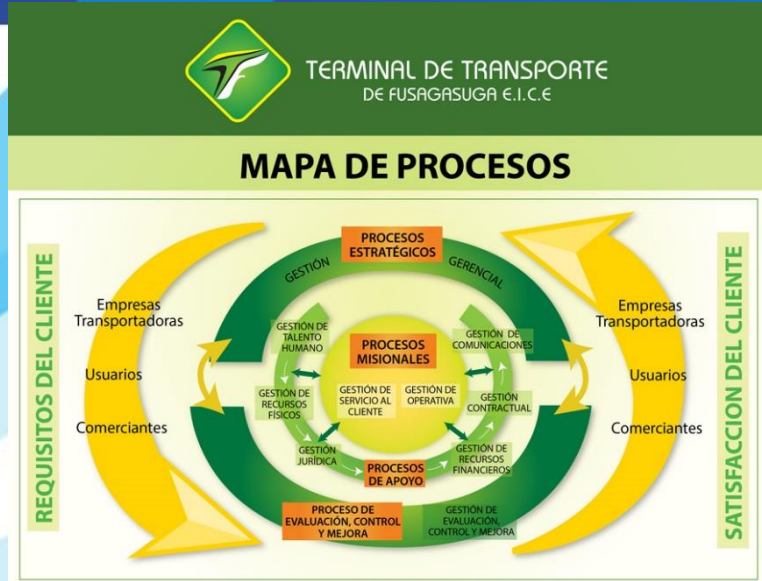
TERMINAL DE TRANSPORTE
DE FUSAGASUGA E.I.C.E

MAPA DE PROCESOS

REQUISITOS DEL CLIENTE

Empresas Transportadoras

Usuarios

Comerciantes

PROCESOS ESTRATÉGICOS

GESTIÓN GERENCIAL

GESTIÓN DE TALENTO HUMANO

GESTIÓN DE COMUNICACIONES

PROCESOS MISIONALES

GESTIÓN DE RECURSOS FÍSICOS

GESTIÓN DE SERVICIO AL CLIENTE

GESTIÓN DE OPERATIVA

GESTIÓN CONTRACTUAL

GESTIÓN JURÍDICA

GESTIÓN DE RECURSOS FINANCIEROS

PROCESOS DE APOYO

PROCESO DE EVALUACIÓN, CONTROL Y MEJORA

GESTIÓN DE EVALUACIÓN, CONTROL Y MEJORA

Empresas Transportadoras

Usuarios

Comerciantes

SATISFACCION DEL CLIENTE